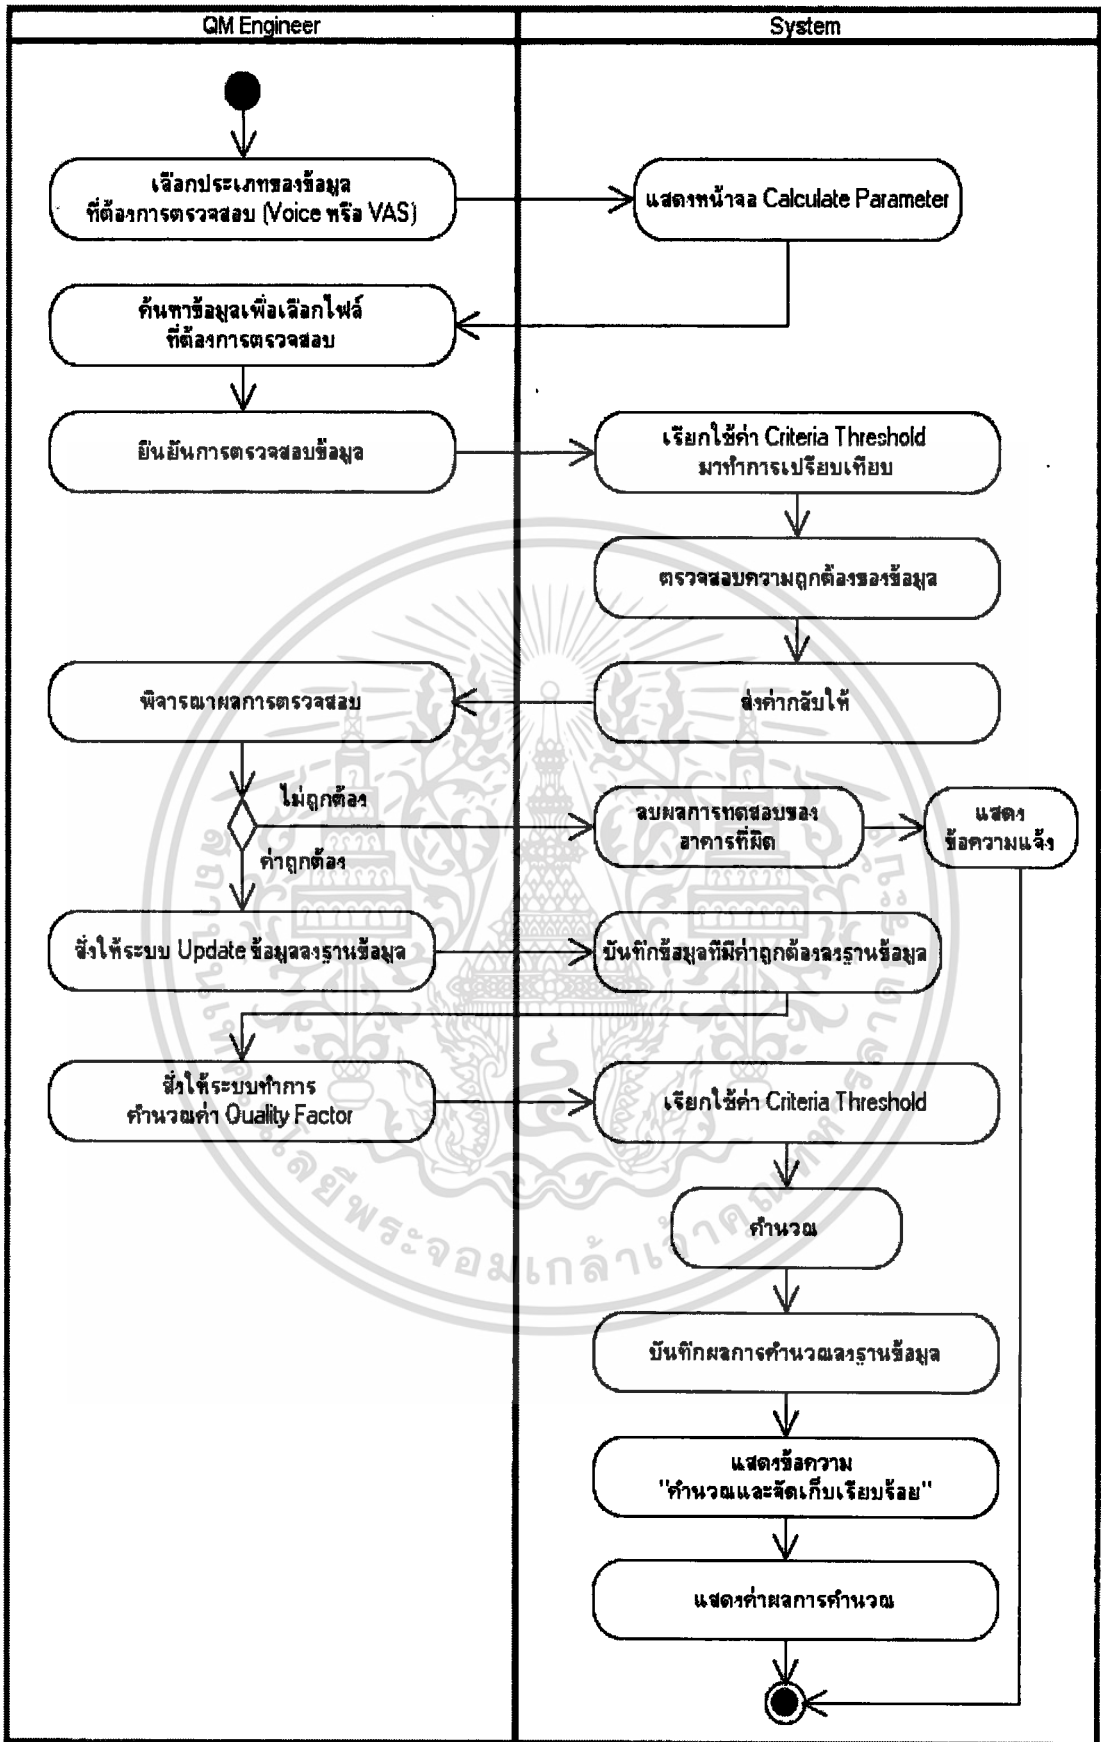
QM Engineer

System

เลือกประเภทของข้อมูล ที่ต้องการตรวจสอบ (Voice หรือ VAS)

แสดงหน้าจอ Calculate Parameter

ค้นหาข้อมูลเพื่อเลือกไฟล์ ที่ต้องการตรวจสอบ

ยืนยันการตรวจสอบข้อมูล

เรียกใช้ค่า Criteria Threshold มาทำการเปรียบเทียบ

ตรวจสอบความถูกต้องของข้อมูล

พิจารณาผลการตรวจสอบ

ส่งค่ากลับให้

ไม่ถูกต้อง

ลบผลการทดสอบของ อาคารที่ผิด

แสดง ข้อความแจ้ง

ค่าถูกต้อง

สั่งให้ระบบ Update ข้อมูลลงฐานข้อมูล

บันทึกข้อมูลที่มีค่าถูกต้องลงฐานข้อมูล

สั่งให้ระบบทำการ คำนวณค่า Quality Factor

เรียกใช้ค่า Criteria Threshold

คำนวณ

บันทึกผลการคำนวณลงฐานข้อมูล

แสดงข้อความ "คำนวณและจัดเก็บเรียบร้อย"

แสดงค่าผลการคำนวณ

มหาวิทยาลัยพระจอมเกล้าเจ้าคุณทหารลาดกระบัง